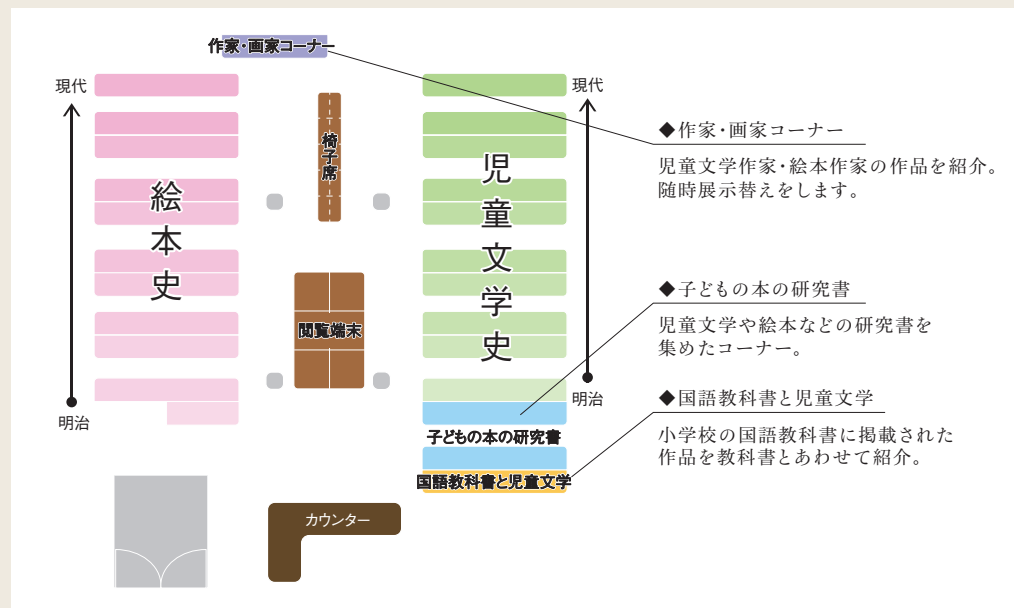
作家・画家コーナー

現代

明治

絵本史

椅子席

閲覧端末

児童文学史

現代

明治

子どもの本の研究書

国語教科書と児童文学

カウンター

◆作家・画家コーナー

児童文学作家・絵本作家の作品を紹介。随時展示替えをします。

◆子どもの本の研究書

児童文学や絵本などの研究書を集めたコーナー。

◆国語教科書と児童文学

小学校の国語教科書に掲載された作品を教科書とあわせて紹介。